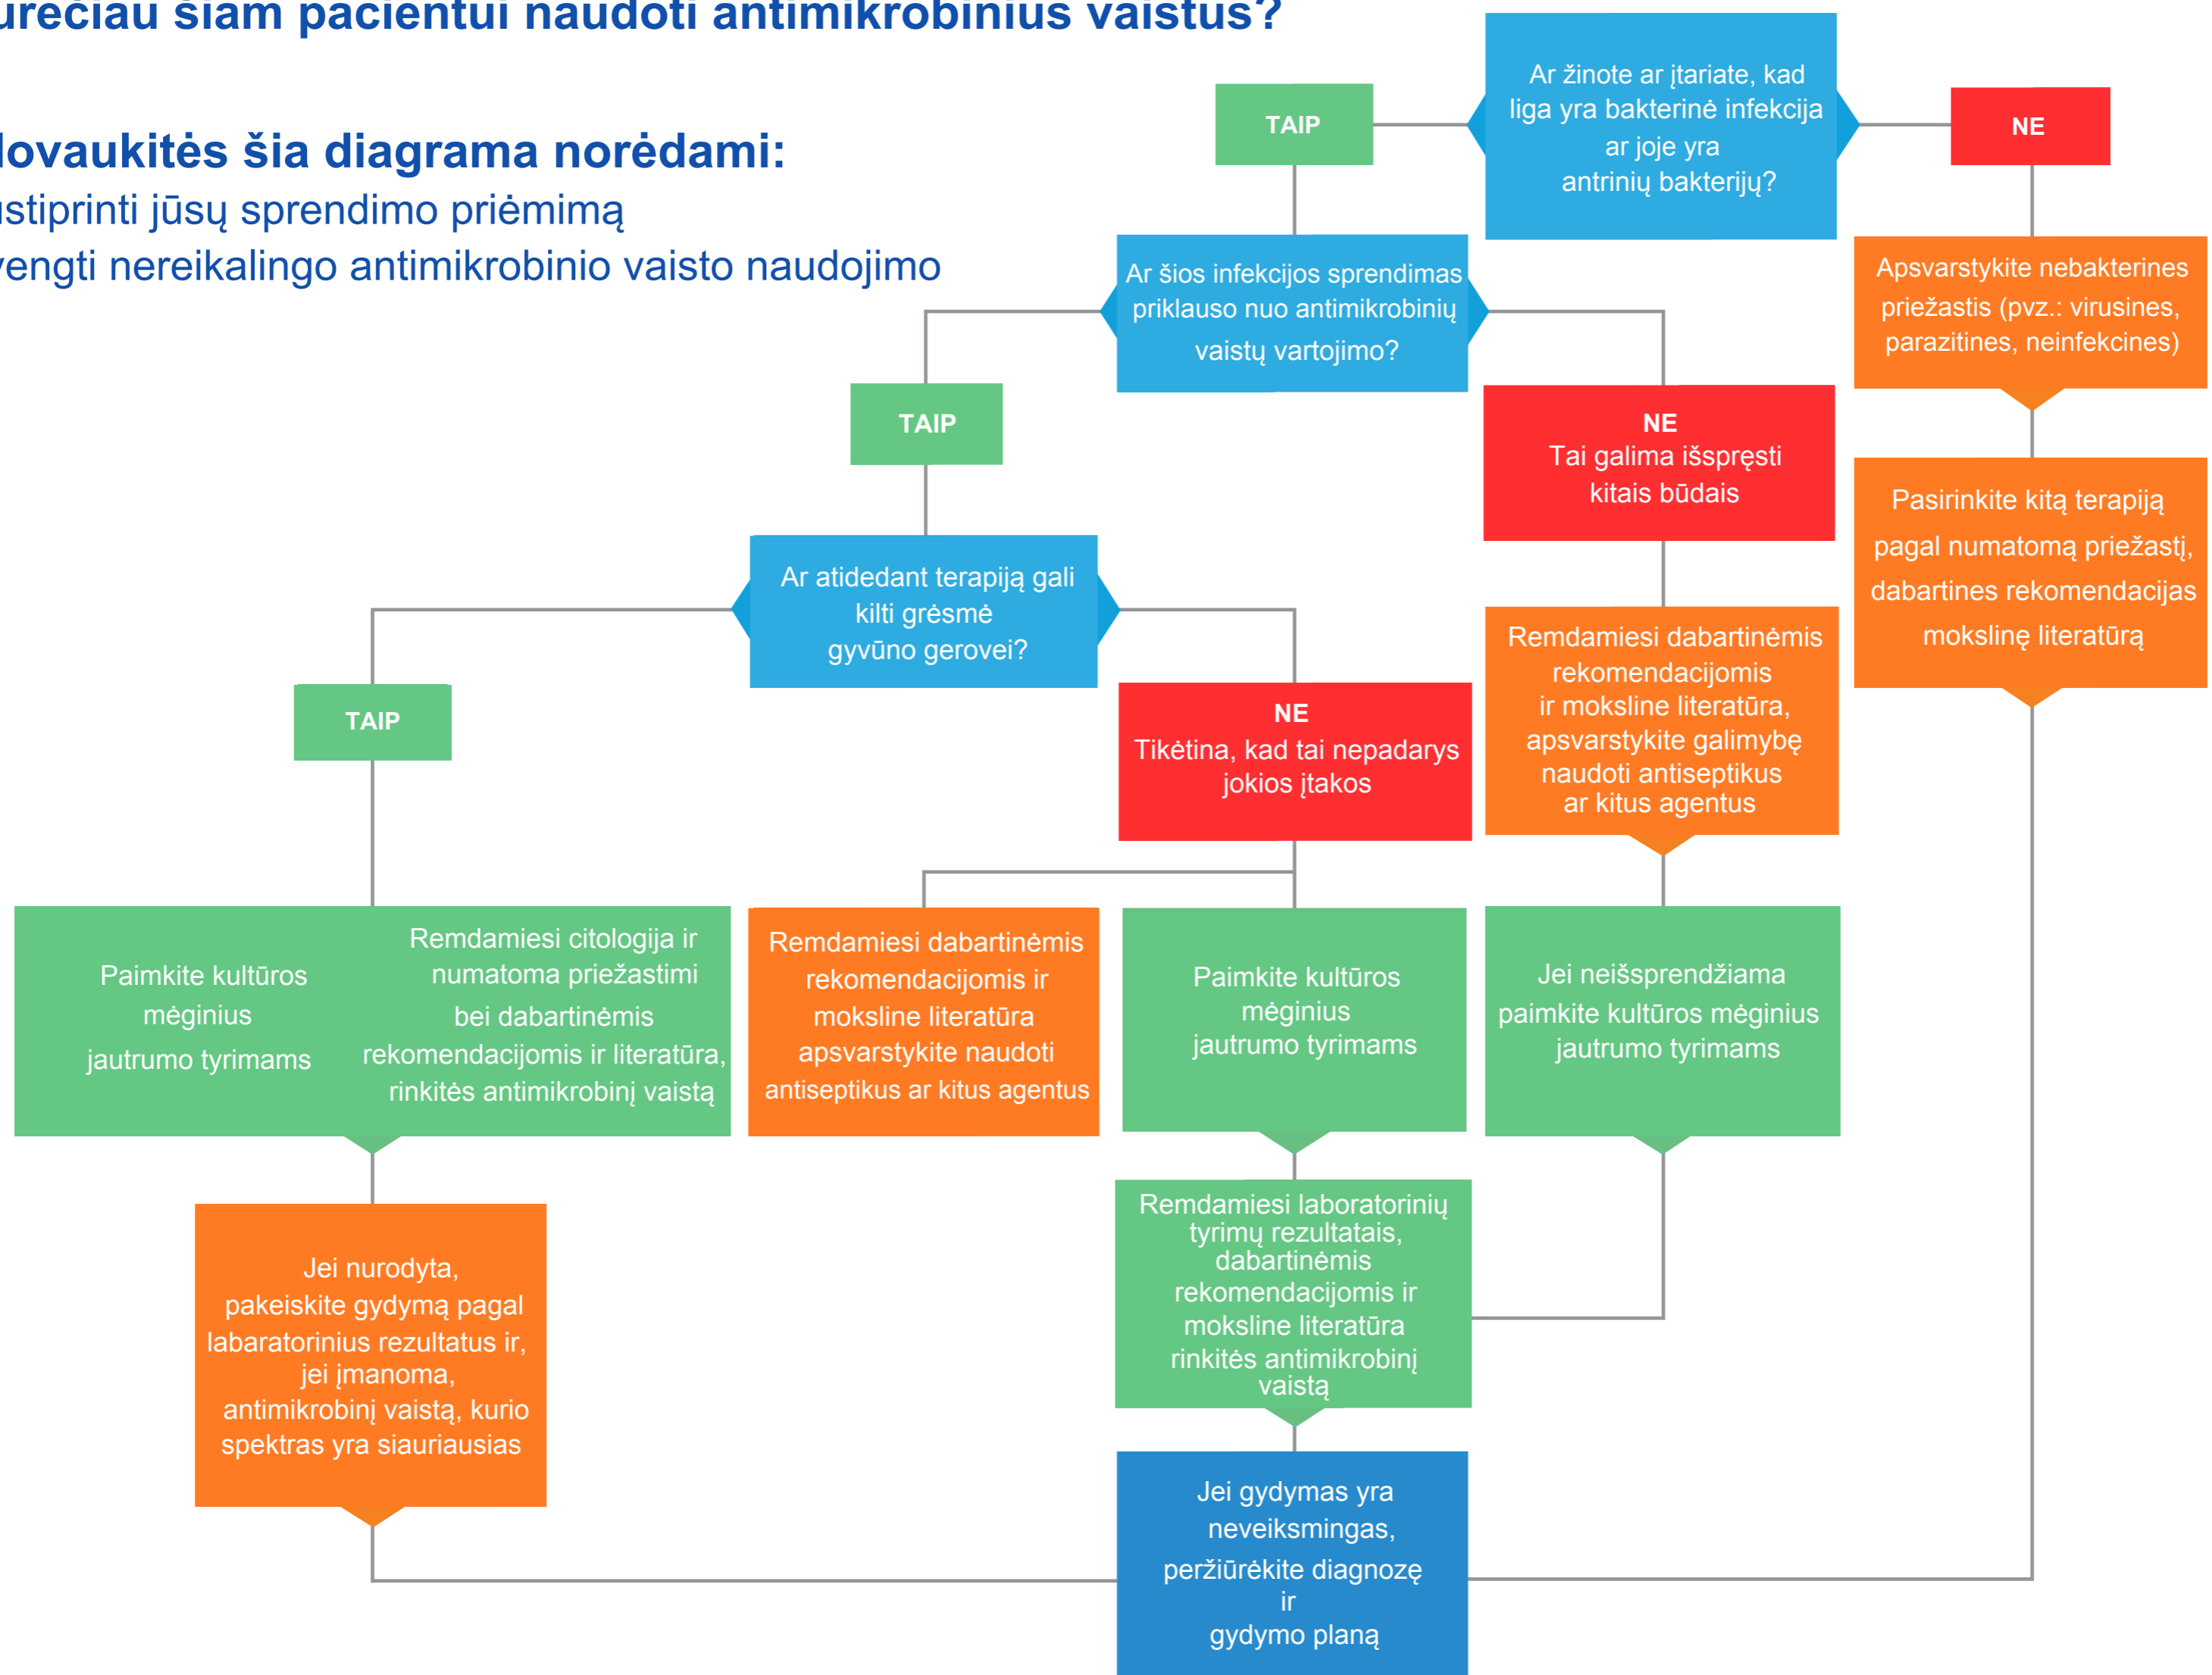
urėčiau šiam pacientui naudoti antimikrobinius vaistus?

lovaukitės šia diagrama norėdami:
ustiprinti jūsų sprendimo priėmimą
vengti nereikalingo antimikrobinio vaisto naudojimo

Ar žinote ar įtariate, kad liga yra bakterinė infekcija ar joje yra antrinių bakterijų?

TAIP

NE

Apsvarstykite nebakterines priežastis (pvz.: virusines, parazitines, neinfekcines)

Pasirinkite kitą terapiją pagal numatomą priežastį, dabartines rekomendacijas mokslinę literatūrą

Ar šios infekcijos sprendimas priklauso nuo antimikrobinių vaistų vartojimo?

TAIP

NE
Tai galima išspręsti kitais būdais

Remdamiesi dabartinėmis rekomendacijomis ir moksline literatūra, apsvarstykite galimybę naudoti antiseptikus ar kitus agentus

Jei neišsprendžiama paimkite kultūros mėginius jautrumo tyrimams

Ar atidedant terapiją gali kilti grėsmė gyvūno gerovei?

TAIP

NE
Tikėtina, kad tai nepadarys jokios įtakos

Paimkite kultūros mėginius jautrumo tyrimams

Remdamiesi citologija ir numatoma priežastimi bei dabartinėmis rekomendacijomis ir literatūra, rinkitės antimikrobinį vaistą

Remdamiesi dabartinėmis rekomendacijomis ir moksline literatūra apsvarstykite naudoti antiseptikus ar kitus agentus

Paimkite kultūros mėginius jautrumo tyrimams

Jei nurodyta, pakeiskite gydymą pagal labaratorinius rezultatus ir, jei įmanoma, antimikrobinį vaistą, kurio spektras yra siauriausias

Remdamiesi laboratorinių tyrimų rezultatais, dabartinėmis rekomendacijomis ir moksline literatūra rinkitės antimikrobinį vaistą

Jei gydymas yra neveiksmingas, peržiūrėkite diagnozę ir gydymo planą